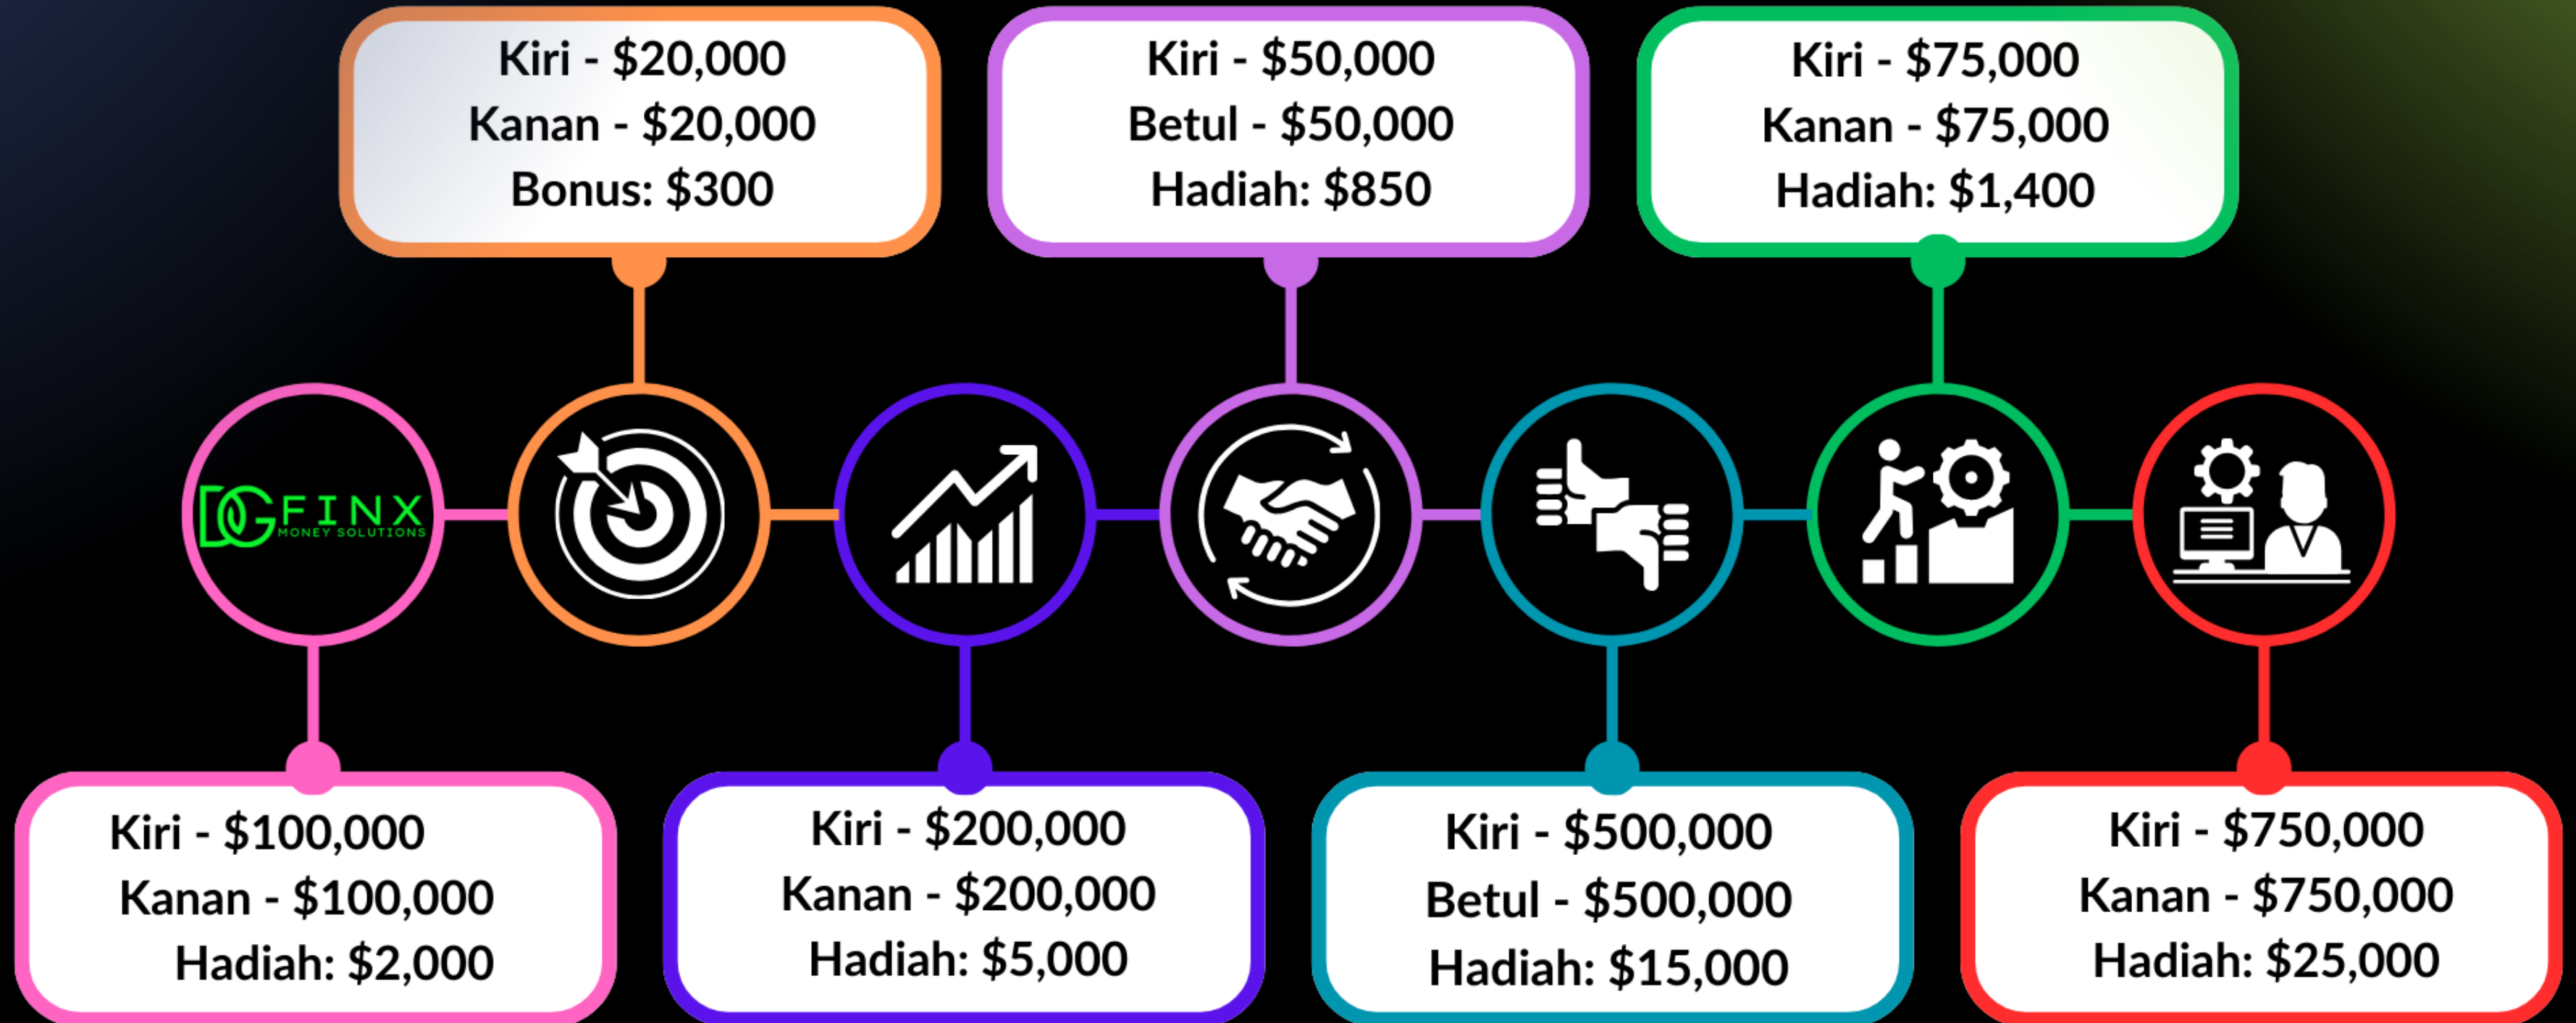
Kiri - $20,000
Kanan - $20,000
Bonus: $300

Kiri - $50,000
Betul - $50,000
Hadiah: $850

Kiri - $75,000
Kanan - $75,000
Hadiah: $1,400

DG FINX MONEY SOLUTIONS

Kiri - $100,000
Kanan - $100,000
Hadiah: $2,000

Kiri - $200,000
Kanan - $200,000
Hadiah: $5,000

Kiri - $500,000
Betul - $500,000
Hadiah: $15,000

Kiri - $750,000
Kanan - $750,000
Hadiah: $25,000